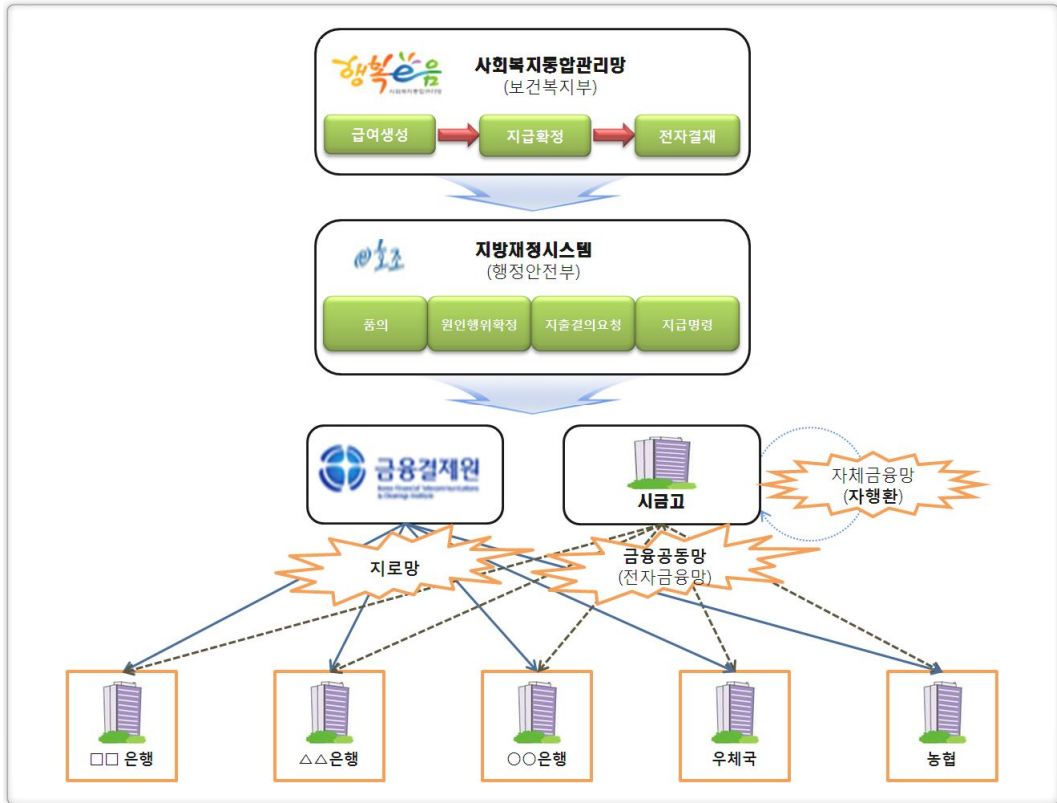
행복e음
사회복지통합관리망
사회복지통합관리망
(보건복지부)

급여생성
지급확정
전자결재

e호조
지방재정시스템
(행정안전부)

품의
원인행위확정
지출결의요청
지급명령

금융결제원
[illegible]

시금고

자체금융망
(자행환)

지로망

금융공동망
(전자금융망)

□□ 은행
△△은행
○○은행
우체국
농협